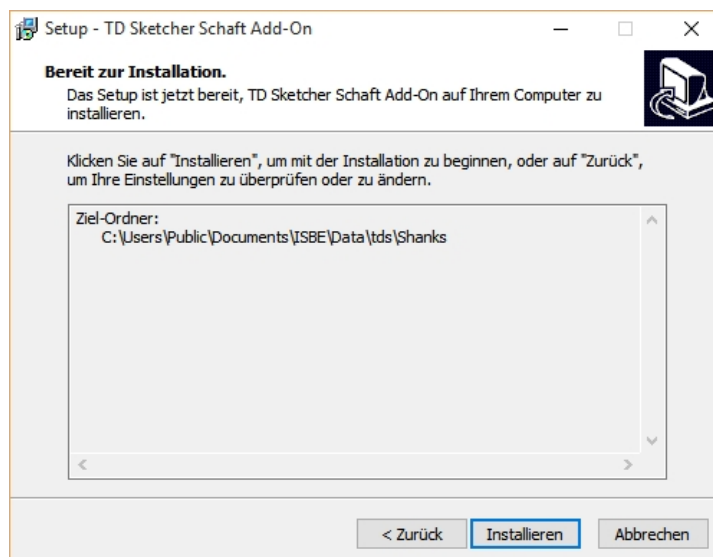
Setup - TD Sketcher Schaft Add-On

Bereit zur Installation.
Das Setup ist jetzt bereit, TD Sketcher Schaft Add-On auf Ihrem Computer zu installieren.

Klicken Sie auf "Installieren", um mit der Installation zu beginnen, oder auf "Zurück", um Ihre Einstellungen zu überprüfen oder zu ändern.

Ziel-Ordner:
C:\Users\Public\Documents\ISBE\Data\tds\Shanks

< Zurück
Installieren
Abbrechen